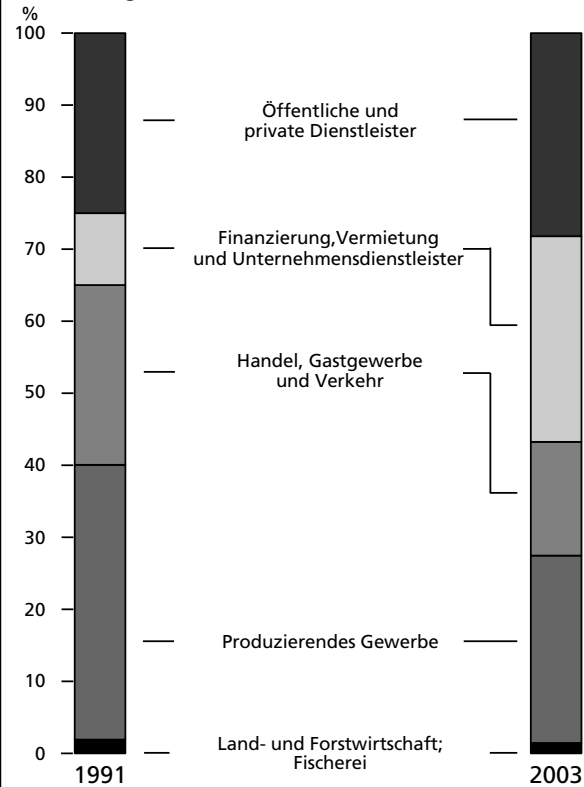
%
100
90
80
70
60
50
40
30
20
10
0

Öffentliche und private Dienstleister

Finanzierung,Vermietung und Unternehmensdienstleister

Handel, Gastgewerbe und Verkehr

Produzierendes Gewerbe

Land- und Forstwirtschaft; Fischerei

1991

2003